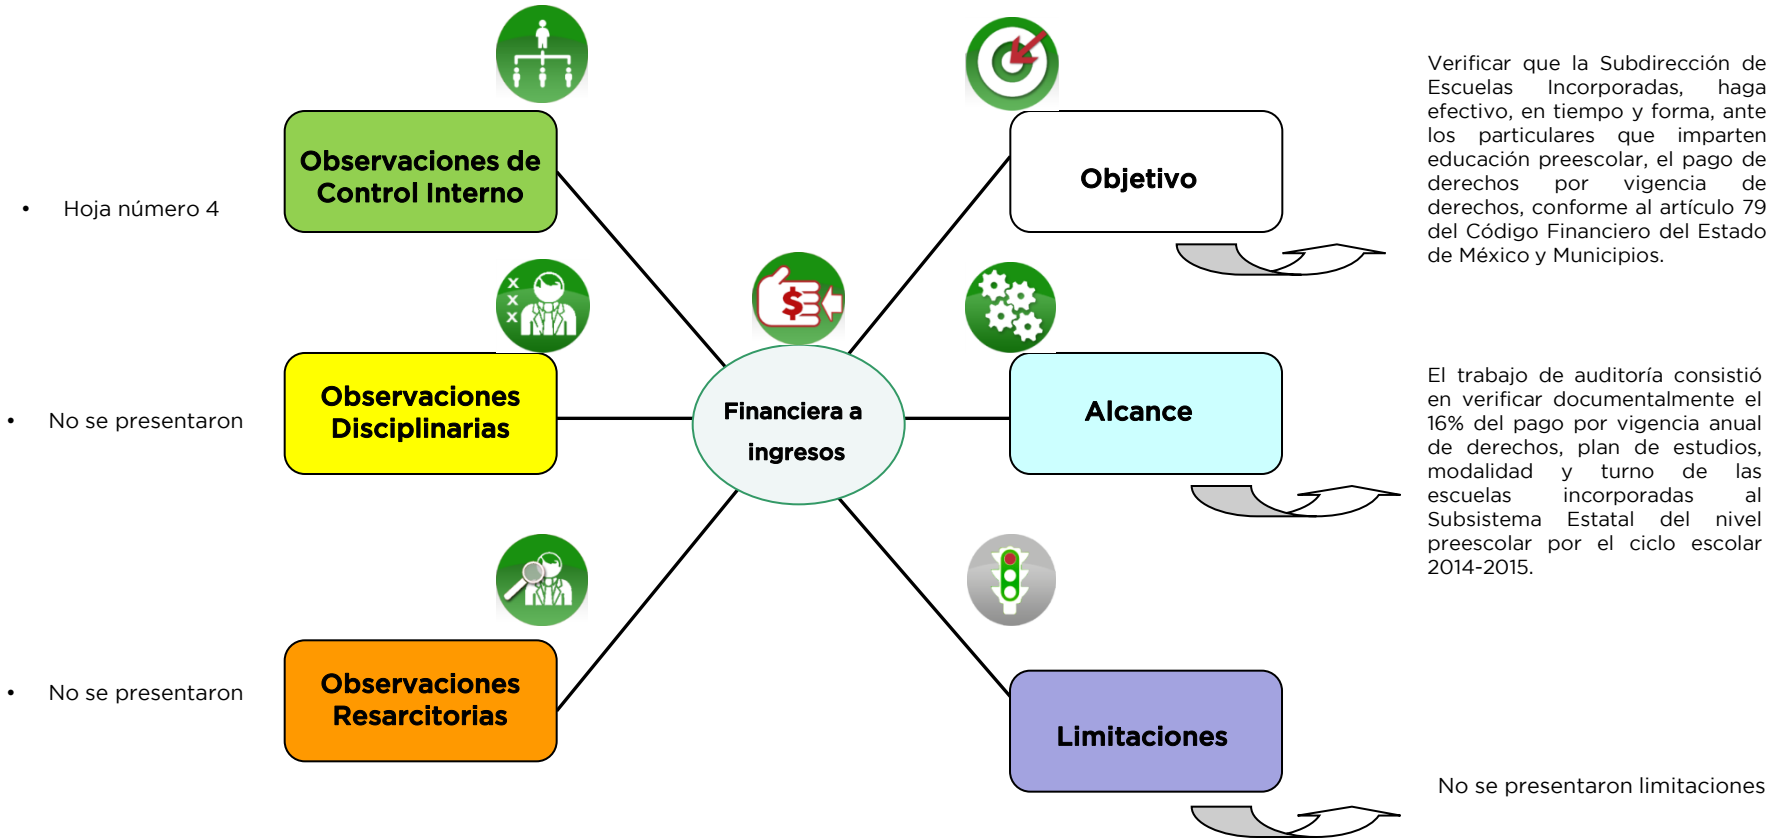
Observaciones de Control Interno

• Hoja número 4

Observaciones Disciplinarias

• No se presentaron

Observaciones Resarcitorias

• No se presentaron

$

Financiera a ingresos

Objetivo

Verificar que la Subdirección de Escuelas Incorporadas, haga efectivo, en tiempo y forma, ante los particulares que imparten educación preescolar, el pago de derechos por vigencia de derechos, conforme al artículo 79 del Código Financiero del Estado de México y Municipios.

Alcance

El trabajo de auditoría consistió en verificar documentalmente el 16% del pago por vigencia anual de derechos, plan de estudios, modalidad y turno de las escuelas incorporadas al Subsistema Estatal del nivel preescolar por el ciclo escolar 2014-2015.

Limitaciones

No se presentaron limitaciones